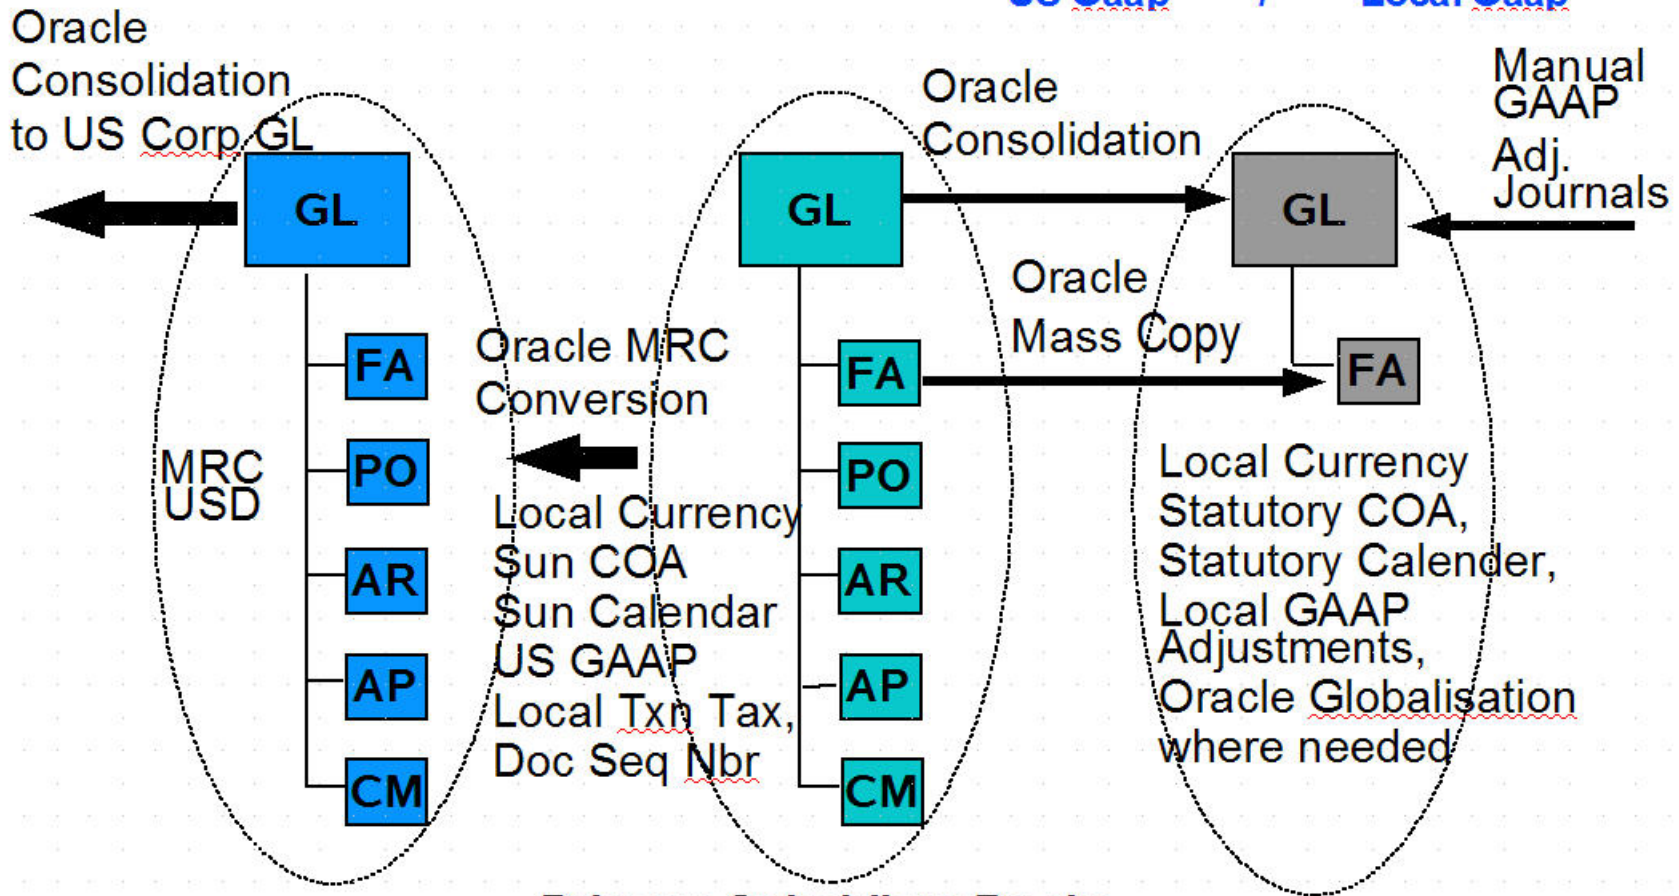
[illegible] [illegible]

Oracle Consolidation to US Corp GL

GL

FA

PO

AR

AP

CM

MRC USD

Oracle MRC Conversion

Local Currency Sun COA Sun Calendar US GAAP Local Txn Tax, Doc Seq Nbr

GL

FA

PO

AR

AP

CM

Oracle Consolidation

Oracle Mass Copy

Manual GAAP Adj. Journals

GL

FA

Local Currency Statutory COA, Statutory Calender, Local GAAP Adjustments, Oracle Globalisation where needed

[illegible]